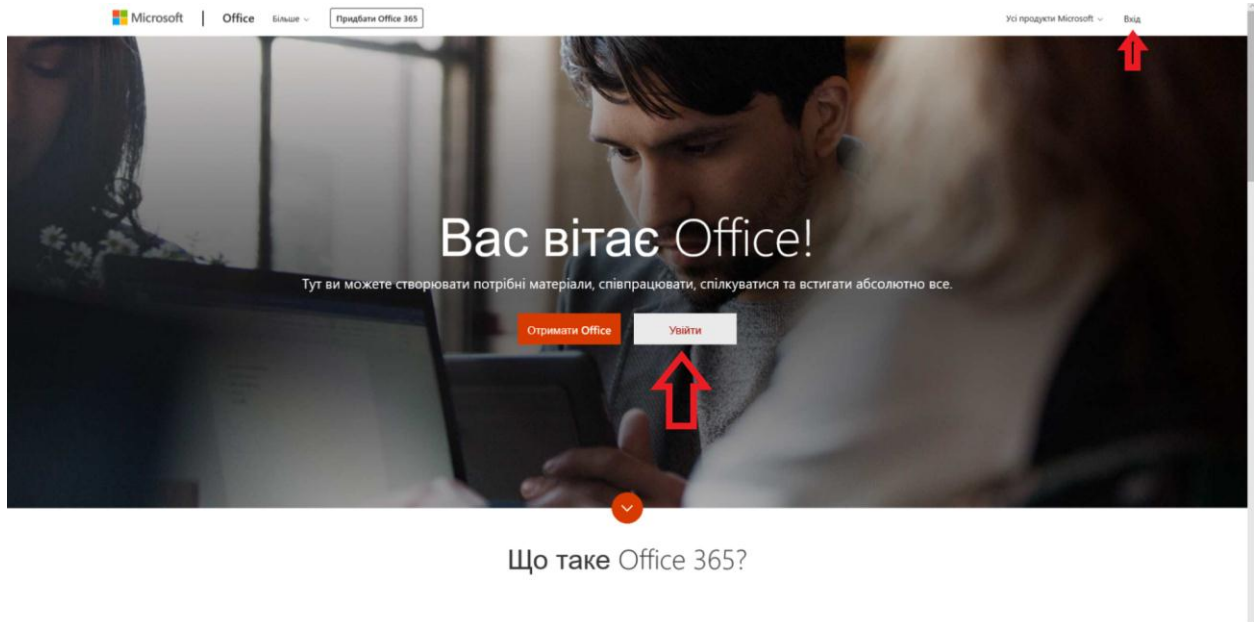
Microsoft | Office Більше

Придбати Office 365

Усі продукти Microsoft

Вхід

Вас вітає Office!

Тут ви можете створювати потрібні матеріали, співпрацювати, спілкуватися та встигати абсолютно все.

Отримати Office

Увійти

Що таке Office 365?